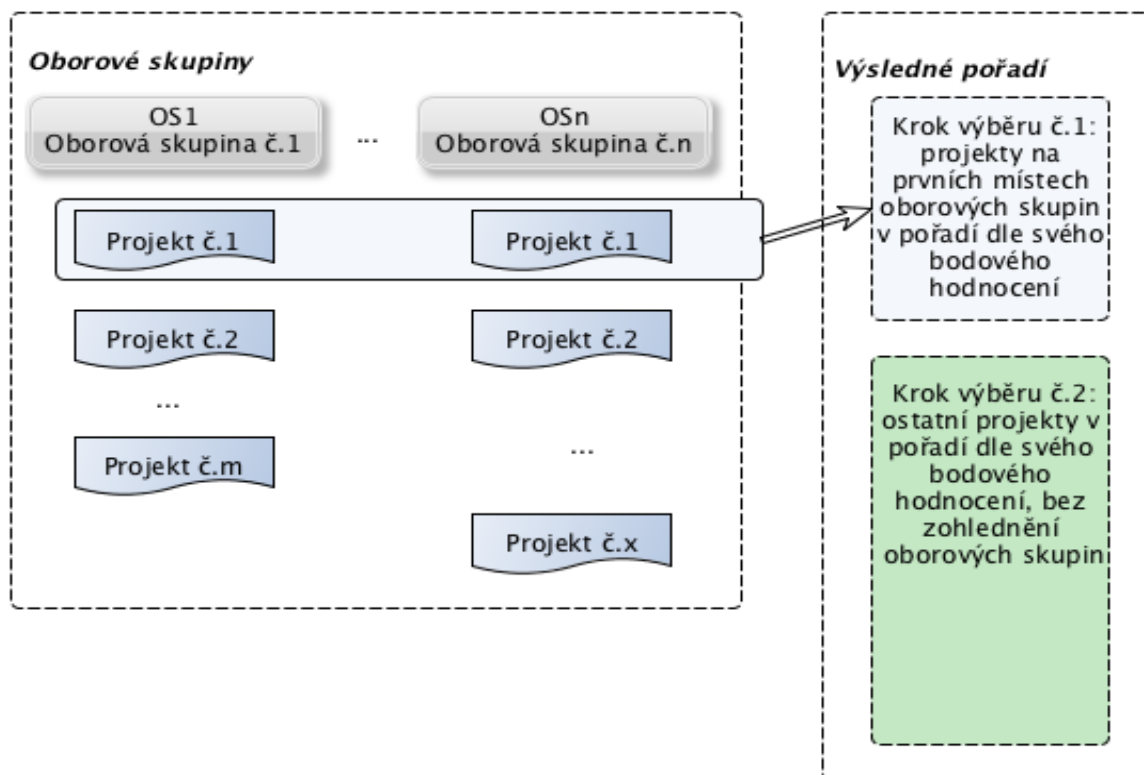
Oborové skupiny

OS1
Oborová skupina č.1

...

OSn
Oborová skupina č.n

Projekt č.1

Projekt č.1

Projekt č.2

Projekt č.2

...

Projekt č.m

...

Projekt č.x

Výsledné pořadí

Krok výběru č.1: projekty na prvních místech oborových skupin v pořadí dle svého bodového hodnocení

Krok výběru č.2: ostatní projekty v pořadí dle svého bodového hodnocení, bez zohlednění oborových skupin